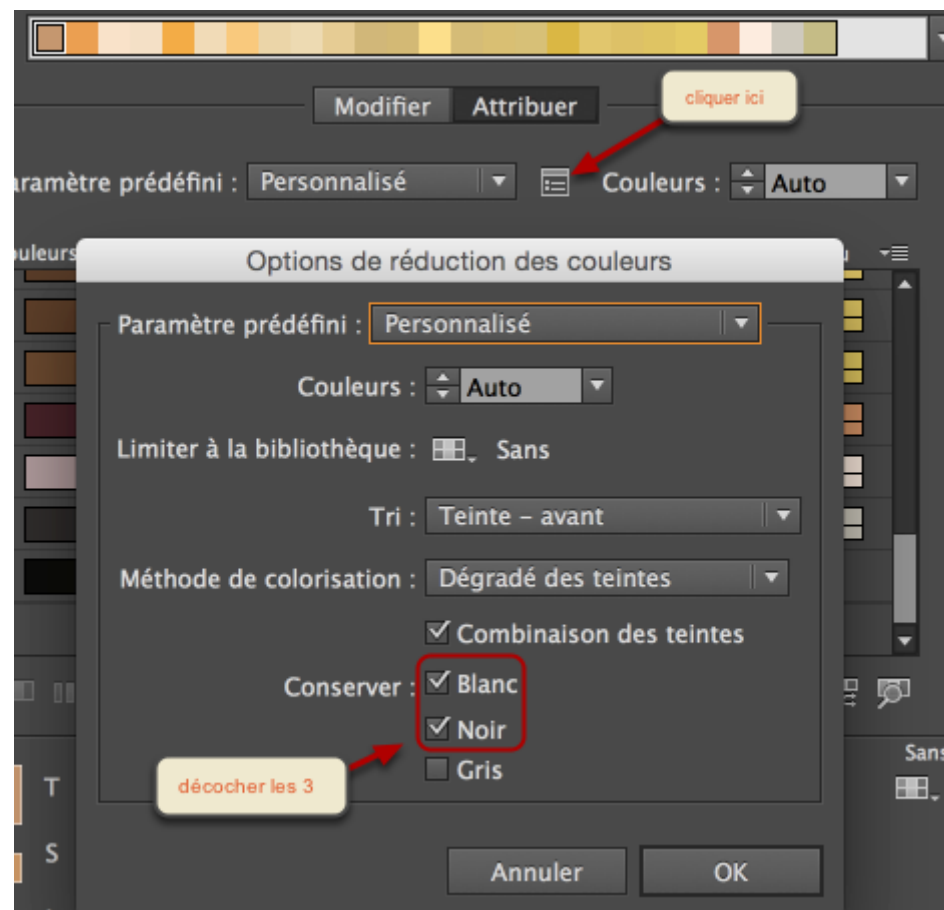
Modifier Attribuer

cliquer ici

aramètre prédéfini : Personnalisé

Couleurs : Auto

uleurs

Options de réduction des couleurs

Paramètre prédéfini : Personnalisé

Couleurs : Auto

Limiter à la bibliothèque : Sans

Tri : Teinte – avant

Méthode de colorisation : Dégradé des teintes

Combinaison des teintes

Conserver : Blanc

Noir

Gris

décocher les 3

T

S

Sans

Annuler OK